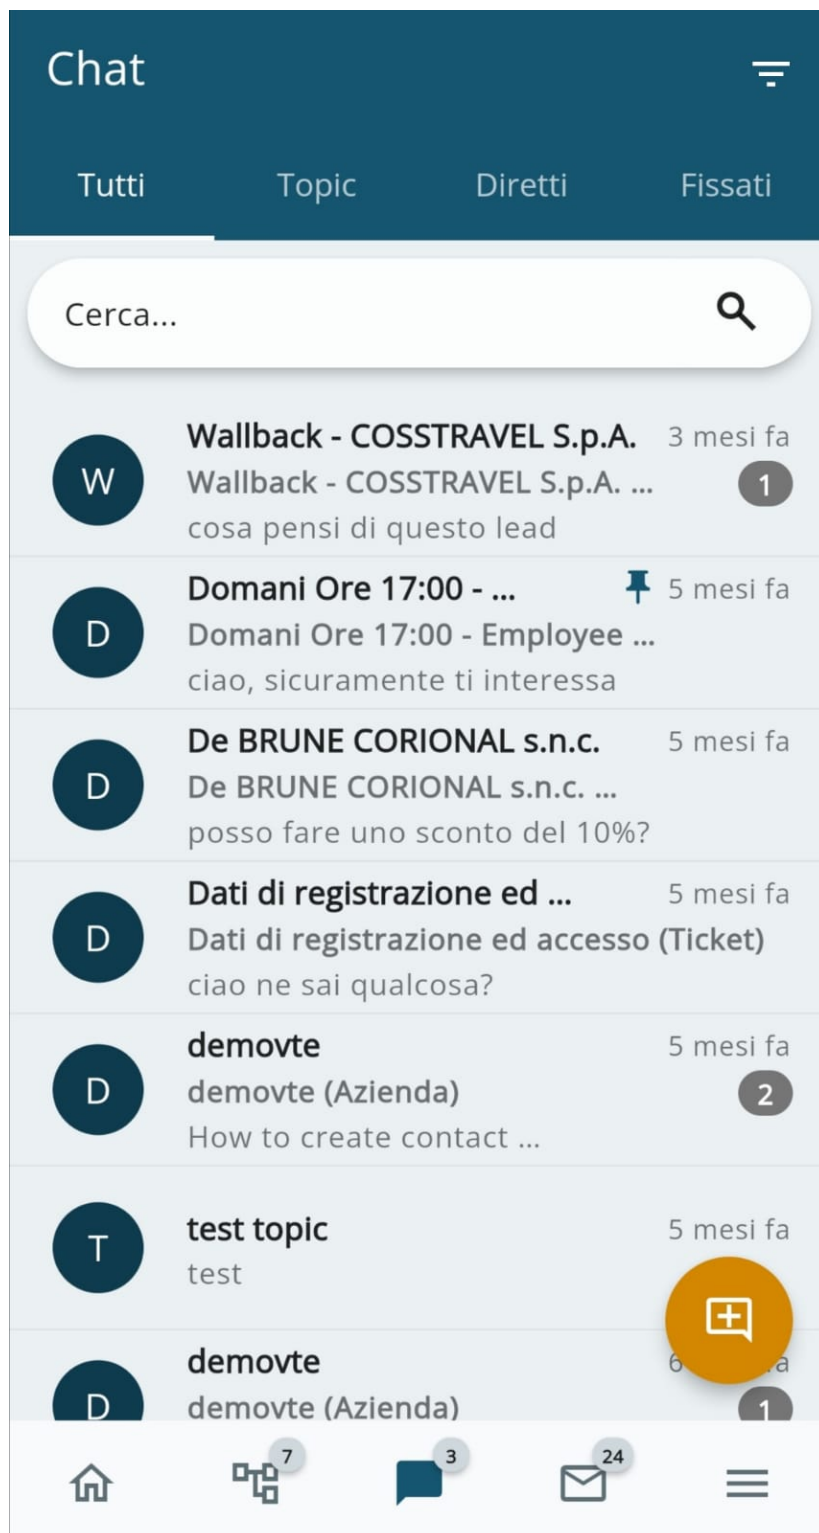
Chat

Tutti Topic Diretti Fissati

Cerca...

W
Wallback - COSSTRAVEL S.p.A. 3 mesi fa
Wallback - COSSTRAVEL S.p.A. ... 1
cosa pensi di questo lead

D
Domani Ore 17:00 - ... 5 mesi fa
Domani Ore 17:00 - Employee ...
ciao, sicuramente ti interessa

D
De BRUNE CORIONAL s.n.c. 5 mesi fa
De BRUNE CORIONAL s.n.c. ...
posso fare uno sconto del 10%?

D
Dati di registrazione ed ... 5 mesi fa
Dati di registrazione ed accesso (Ticket)
ciao ne sai qualcosa?

D
demovte 5 mesi fa
demovte (Azienda) 2
How to create contact ...

T
test topic 5 mesi fa
test

D
demovte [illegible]
demovte (Azienda) 1

7 3 24